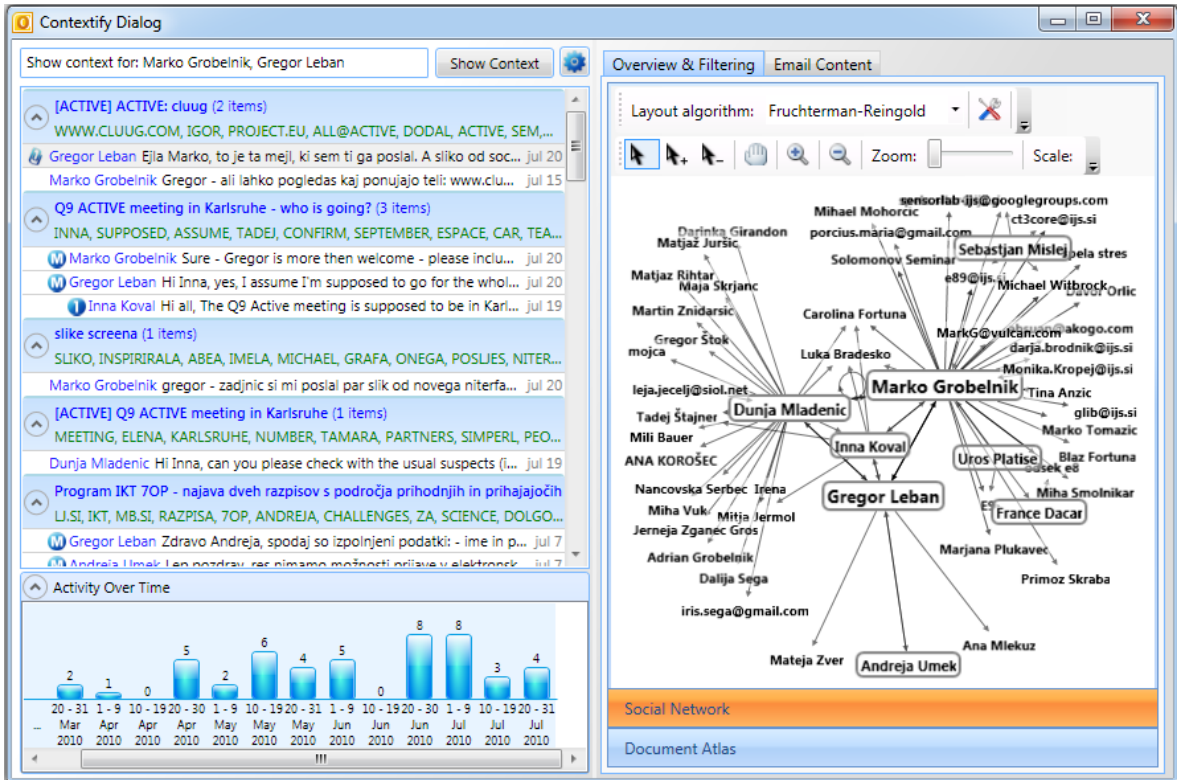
Contextify Dialog

Show context for: Marko Grobelnik, Gregor Leban
Show Context

[ACTIVE] ACTIVE: cluug (2 items)
WWW.CLUUG.COM, IGOR, PROJECT.EU, ALL@ACTIVE, DODAL, ACTIVE, SEM,...
Gregor Leban Ejla Marko, to je ta mejl, ki sem ti ga poslal. A sliko od soc... jul 20
Marko Grobelnik Gregor - ali lahko pogledas kaj ponujajo teli: www.clu... jul 15

Q9 ACTIVE meeting in Karlsruhe - who is going? (3 items)
INNA, SUPPOSED, ASSUME, TADEJ, CONFIRM, SEPTEMBER, ESPACE, CAR, TEA...
Marko Grobelnik Sure - Gregor is more then welcome - please inclu... jul 20
Gregor Leban Hi Inna, yes, I assume I'm supposed to go for the whol... jul 20
Inna Koval Hi all, The Q9 Active meeting is supposed to be in Karl... jul 19

slike screena (1 items)
SLIKO, INSPIRIRALA, ABEA, IMELA, MICHAEL, GRAFA, ONEGA, POSLJES, NITER...
Marko Grobelnik gregor - zadnjic si mi poslal par slik od novega nterfa... jul 20

[ACTIVE] Q9 ACTIVE meeting in Karlsruhe (1 items)
MEETING, ELENA, KARLSRUHE, NUMBER, TAMARA, PARTNERS, SIMPERL, PEO...
Dunja Mladenic Hi Inna, can you please check with the usual suspects (i... jul 19

Program IKT 7OP - najava dveh razpisov s področja prihodnjih in prihajočih
IJ.SI, IKT, MB.SI, RAZPISA, 7OP, ANDREJA, CHALLENGES, ZA, SCIENCE, DOLGO...
Gregor Leban Zdravo Andreja, spodaj so izpolnjeni podatki: - ime in p... jul 7
Andreja Umek Lep pozdrav, res nimamo možnosti prijave v elektronsk... jul 7

Activity Over Time
2 1 0 5 2 6 4 5 0 8 8 3 4
20 - 31 Mar 2010
1 - 9 Apr 2010
10 - 19 Apr 2010
20 - 30 Apr 2010
1 - 9 May 2010
10 - 19 May 2010
20 - 31 May 2010
1 - 9 Jun 2010
10 - 19 Jun 2010
20 - 30 Jun 2010
1 - 9 Jul 2010
10 - 19 Jul 2010
20 - 31 Jul 2010

Overview & Filtering
Email Content
Layout algorithm: Fruchterman-Reingold
Zoom:
Scale:

sensorlab-ijs@googlegroups.com
Mihael Mohorcic
ct3core@ijs.si
Darinka Girandon
porcius.maria@gmail.com
Matjaž Juršic
Sebastjan Mislej
pela stres
Solomonov Seminar
e89@ijs.si
Matjaz Rihtar
Maja Skrjanc
Michael Witbrock
Davor Orlic
Martin Znidarsic
Carolina Fortuna
akogo.com
MarkG@vulcan.com
Gregor Štok
darja.brodnik@ijs.si
mojca
Luka Bradesko
Monika.Kropej@ijs.si
leja.jecelj@siol.net
Marko Grobelnik
Tina Anzic
Tadej Štajner
Dunja Mladenic
glib@ijs.si
Mili Bauer
Marko Tomazic
Inna Koval
ANA KOROŠEC
Uros Platise
Blaz Fortuna
Nancovska Serbec
Irena
Gregor Leban
Miha Smolnikar
Miha Vuk
Mitja Jermol
France Dacar
Jerneja Zganec Gros
Adrian Grobelnik
Marjana Plukavec
Dalija Sega
Primoz Skraba
iris.sega@gmail.com
Ana Mlekuz
Mateja Zver
Andreja Umek

Social Network
Document Atlas